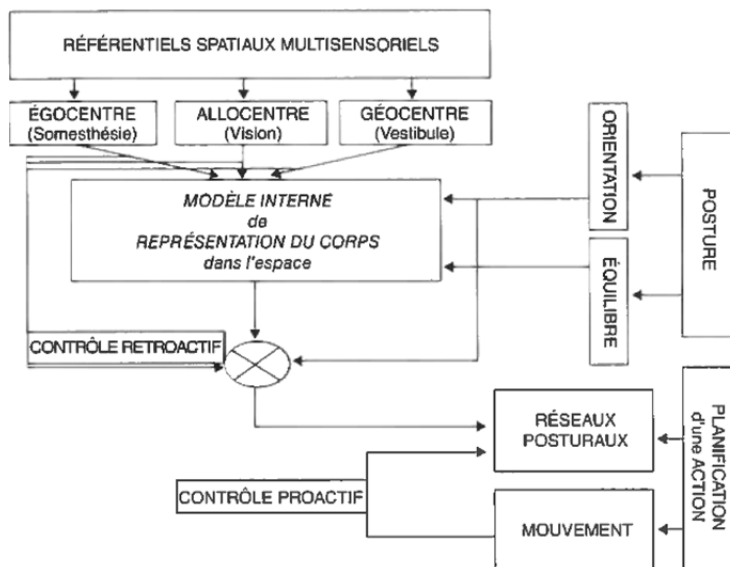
RÉFÉRENTIELS SPATIAUX MULTISENSORIELS

ÉGOCENTRE
(Somesthésie)

ALLOCENTRE
(Vision)

GÉOCENTRE
(Vestibule)

ORIENTATION

POSTURE

MODÈLE INTERNE
de
REPRÉSENTATION DU CORPS
dans l'espace

ÉQUILIBRE

CONTRÔLE RETROACTIF

RÉSEAUX
POSTURAUX

PLANIFICATION
d'une ACTION

CONTRÔLE PROACTIF

MOUVEMENT